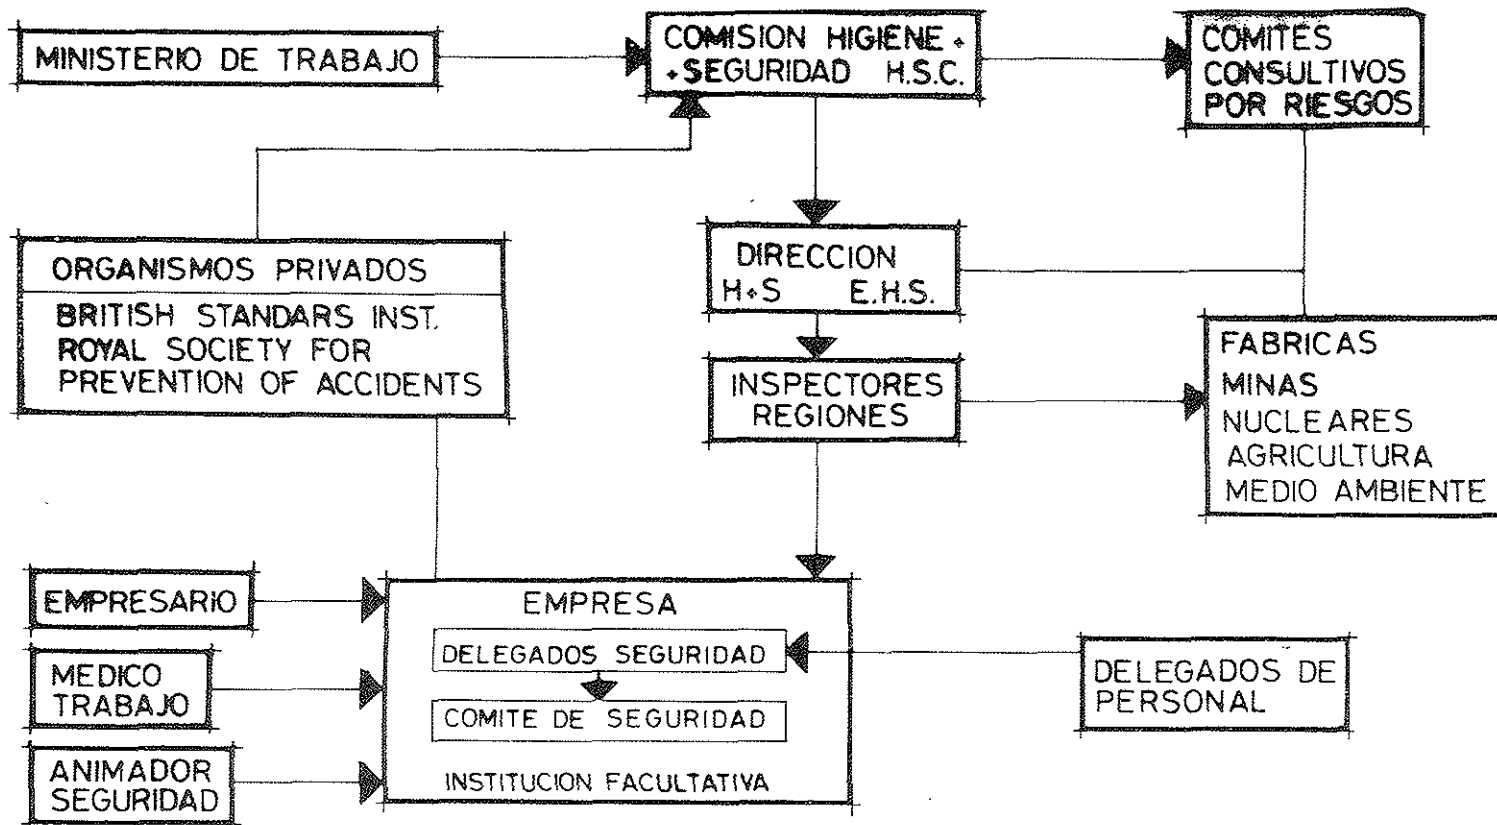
MINISTERIO DE TRABAJO

COMISION HIGIENE + +SEGURIDAD H.S.C.

COMITES CONSULTIVOS POR RIESGOS

ORGANISMOS PRIVADOS

BRITISH STANDARS INST. ROYAL SOCIETY FOR PREVENTION OF ACCIDENTS

DIRECCION H+S E.H.S.

INSPECTORES REGIONES

FABRICAS
MINAS
NUCLEARES
AGRICULTURA
MEDIO AMBIENTE

EMPRESARIO

MEDICO TRABAJO

ANIMADOR SEGURIDAD

EMPRESA

DELEGADOS SEGURIDAD

COMITE DE SEGURIDAD

INSTITUCION FACULTATIVA

DELEGADOS DE PERSONAL